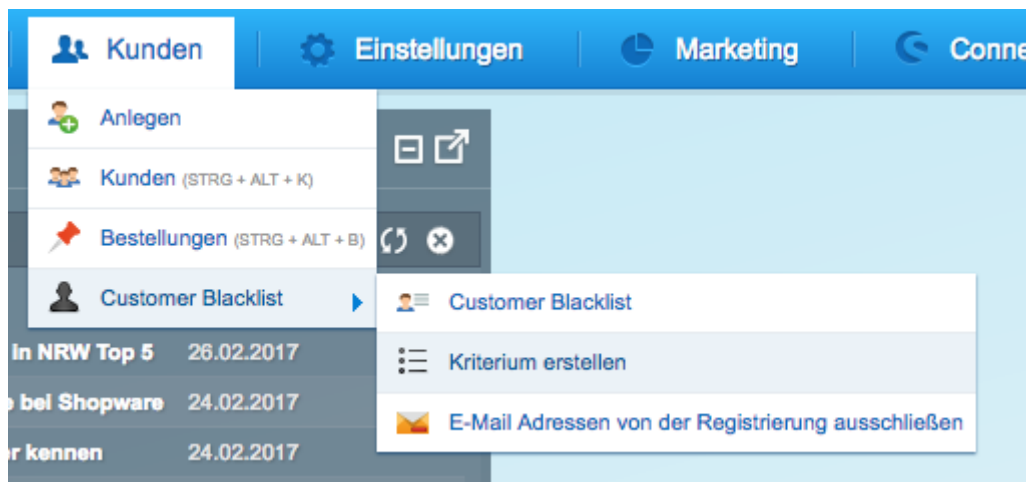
Kunden
Einstellungen
Marketing
Conne

Anlegen
Kunden (STRG + ALT + K)
Bestellungen (STRG + ALT + B)
Customer Blacklist

Customer Blacklist
Kriterium erstellen
E-Mail Adressen von der Registrierung ausschließen

in NRW Top 5 26.02.2017
e bei Shopware 24.02.2017
r kennen 24.02.2017